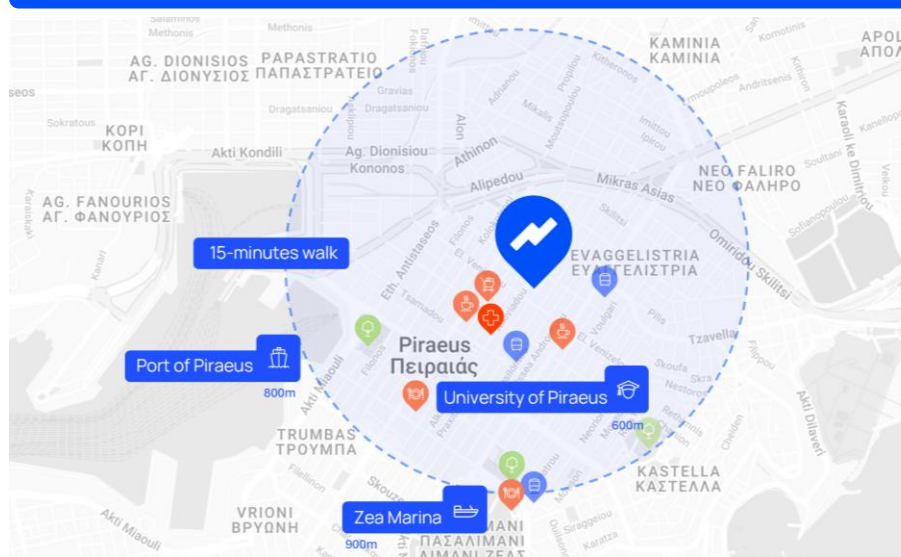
Salaminos
Methonis
AG. DIONISIOS
ΑΓ. ΔΙΟΝΥΣΙΟΣ
PAPASTRATIO
ΠΑΠΑΣΤΡΑΤΕΙΟ
KAMINIA
ΚΑΜΙΝΙΑ
APOL
ΑΠΟΛ
Komotinis
Gravias
Kithironos
seos
Dragatsaniou
Adrianou
Sokratous
KORI
ΚΟΠΗ
Mikalis
Androutsou
Andritseis
Akti Kondili
Ag. Dionisiou
Kononos
Alon
Athinon
NEO FALIRO
ΝΕΟ ΦΑΛΗΡΟ
Soultani
Alipedou
Mikras Asias
AG. FANOURIOS
ΑΓ. ΦΑΝΟΥΡΙΟΣ
Skiltsi
15-minutes walk
EVAGGELISTRIA
ΕΥΑΓΓΕΛΙΣΤΡΙΑ
Omirou Skilitsi
Eth. Antistaseos
Kanari
Tsamadou
Tzavella
Piraeus
Πειραιάς
Port of Piraeus
800m
Akti Miaouli
University of Piraeus
600m
Akti Dilaveri
TRUMBAS
ΤΡΟΥΜΠΑ
KASTELLA
ΚΑΣΤΕΛΛΑ
VRIONI
ΒΡΥΩΝΗ
Zea Marina
Akti Miaouli
MANI
ΠΑΣΑΛΙΜΑΝΙ
ΛΙΜΑΝΙ ΖΕΑΣ
900m